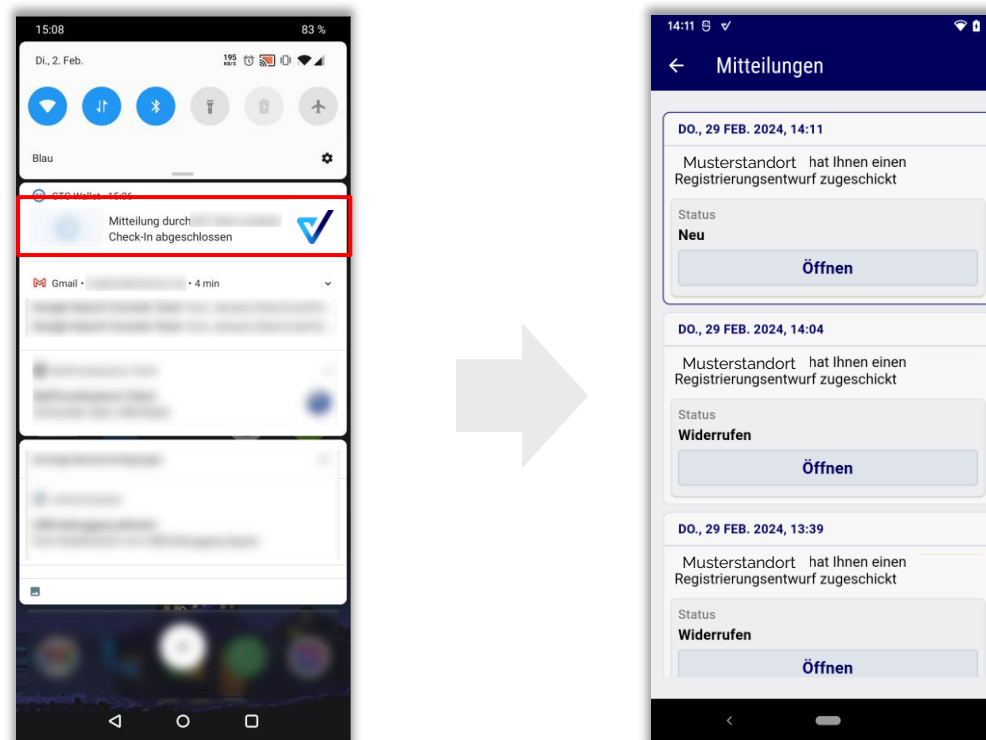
15:08
83 %
Di., 2. Feb.
195 KB/S
Blau
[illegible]
Mitteilung durch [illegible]
Check-In abgeschlossen
Gmail • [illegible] • 4 min

14:11
← Mitteilungen

DO., 29 FEB. 2024, 14:11
Musterstandort hat Ihnen einen Registrierungsentwurf zugeschickt
Status
Neu
Öffnen

DO., 29 FEB. 2024, 14:04
Musterstandort hat Ihnen einen Registrierungsentwurf zugeschickt
Status
Widerrufen
Öffnen

DO., 29 FEB. 2024, 13:39
Musterstandort hat Ihnen einen Registrierungsentwurf zugeschickt
Status
Widerrufen
Öffnen